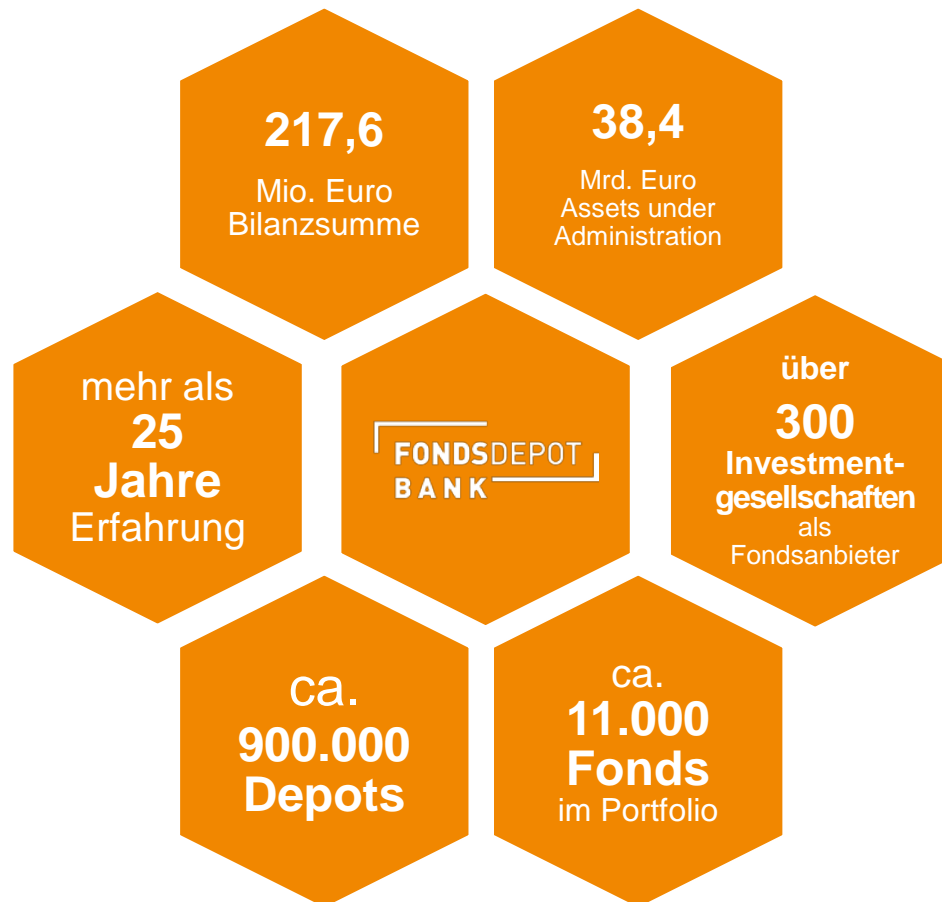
217,6

Mio. Euro Bilanzsumme

38,4

Mrd. Euro Assets under Administration

mehr als 25 Jahre Erfahrung

FONDSDEPOT BANK

über 300 Investmentgesellschaften als Fondsanbieter

ca. 900.000 Depots

ca. 11.000 Fonds im Portfolio